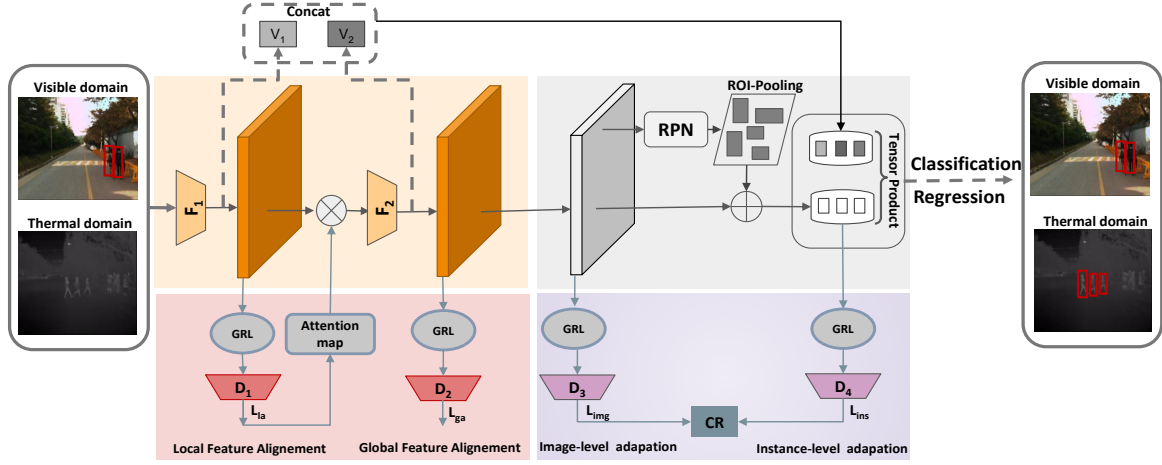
Concat

$V_1$ $V_2$

Visible domain

Thermal domain

$F_1$

$F_2$

ROI-Pooling

RPN

Tensor Product

Classification

Regression

Visible domain

Thermal domain

GRL

Attention map

GRL

GRL

GRL

$D_1$

$L_{la}$

$D_2$

$L_{ga}$

$D_3$

$L_{img}$

CR

$D_4$

$L_{ins}$

Local Feature Alignement

Global Feature Alignement

Image-level adapation

Instance-level adapation